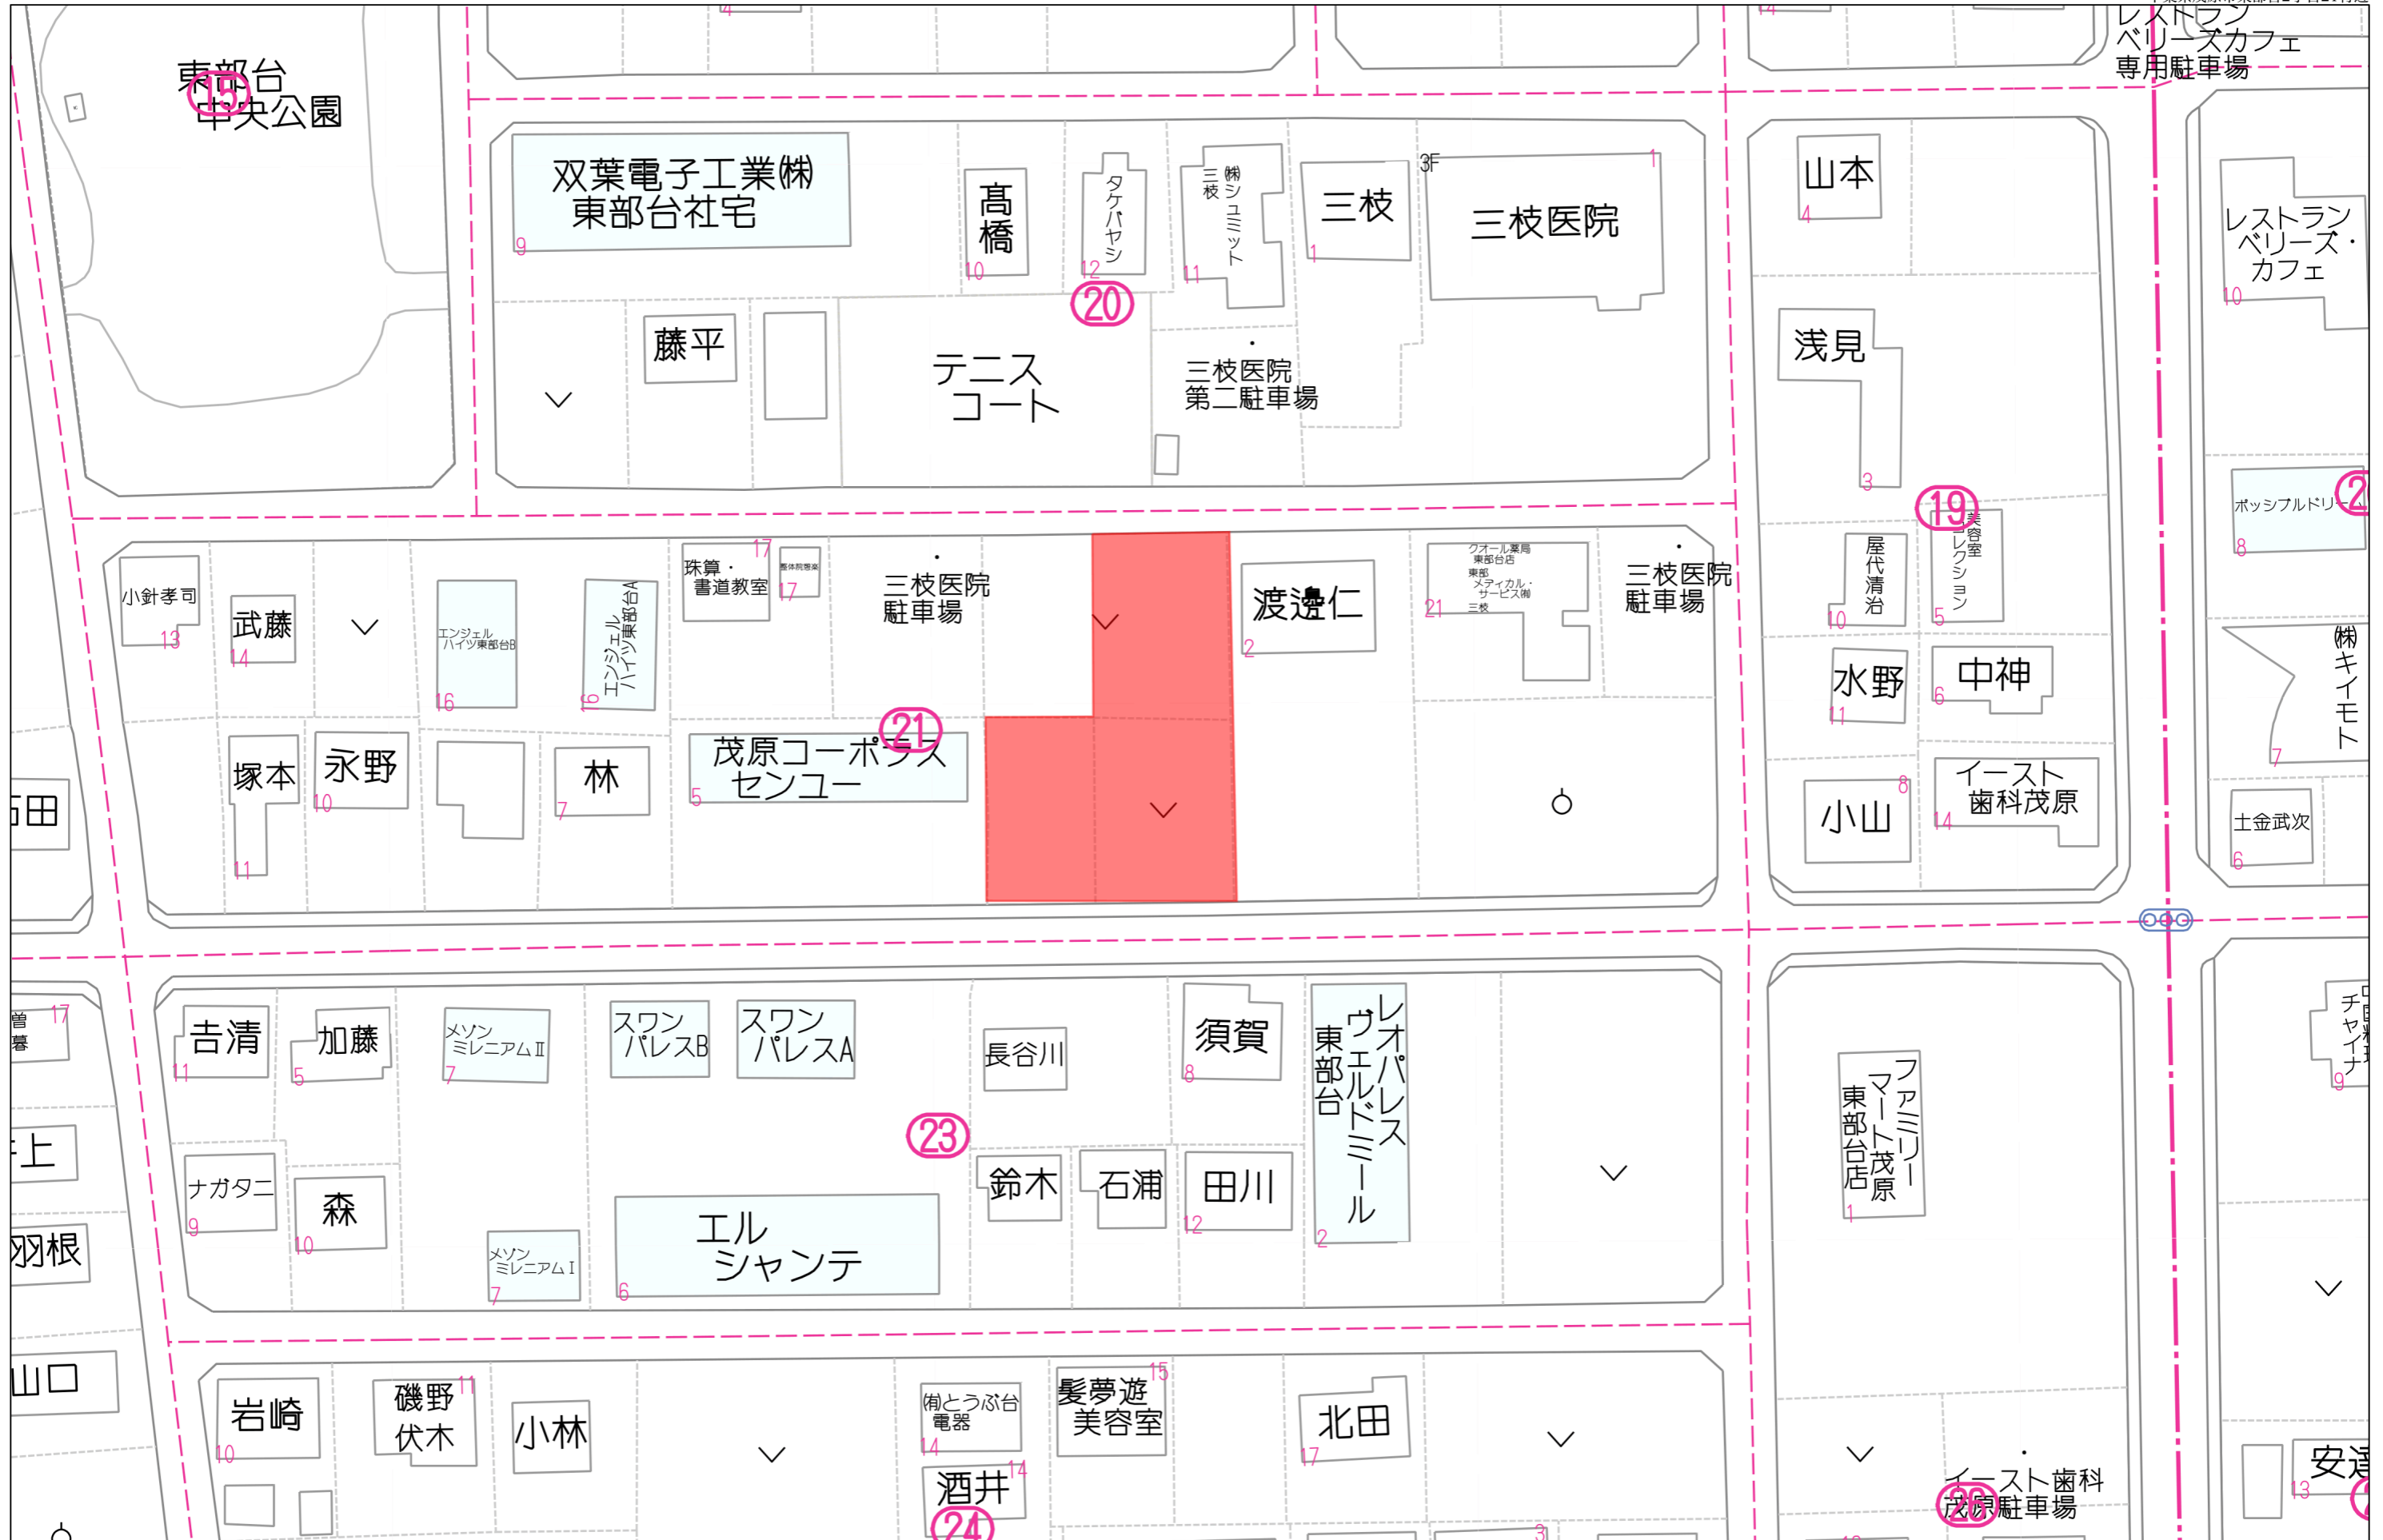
東部台
15
中央公園

レストラン
ベリーズカフェ
専用駐車場

双葉電子工業㈱
東部台社宅
9

髙橋
10

タケバヤシ
12

三枝
㈱シュミット
11

三枝
1

3F
1
三枝医院

山本
4

レストラン
ベリーズ・
カフェ
10

20

藤平

テニス
コート

三枝医院
第二駐車場

浅見
3

19

ポッシブルドリー

8

小針孝司
13

武藤
14

エンジェルハイツ東部台B
16

エンジェルハイツ東部台A
16

珠算・
書道教室
17

17

三枝医院
駐車場

渡邊仁
2

クオール薬局
東部台店
東部
メディカル・
サービス㈱
三枝
21

三枝医院
駐車場

屋代清治
10

美容室
レグション
5

㈱キイモト
7

水野
11

中神
6

塚本
11

永野
10

林
7

茂原コーポラス
21
センユー
5

小山
8

イースト
歯科茂原
14

土金武次
6

田

曽
17

吉清
11

加藤
5

メゾン
ミレニアムⅡ
7

スワン
パレスB

スワン
パレスA

長谷川

須賀
8

レオパレス
ヴェルドミール
東部台
2

ファミリーマート茂原
東部台店
1

チャイナ
9

上

ナガタニ
9

森
10

メゾン
ミレニアムⅠ
7

エル
シャンテ
6

23

鈴木

石浦

田川
12

羽根

山口

岩崎
10

磯野
伏木
11

小林

㈲とうぶ台
電器
14

髪夢遊
美容室
15

北田
17

イースト歯科
茂原駐車場
20

安

13

酒井
14

24

3